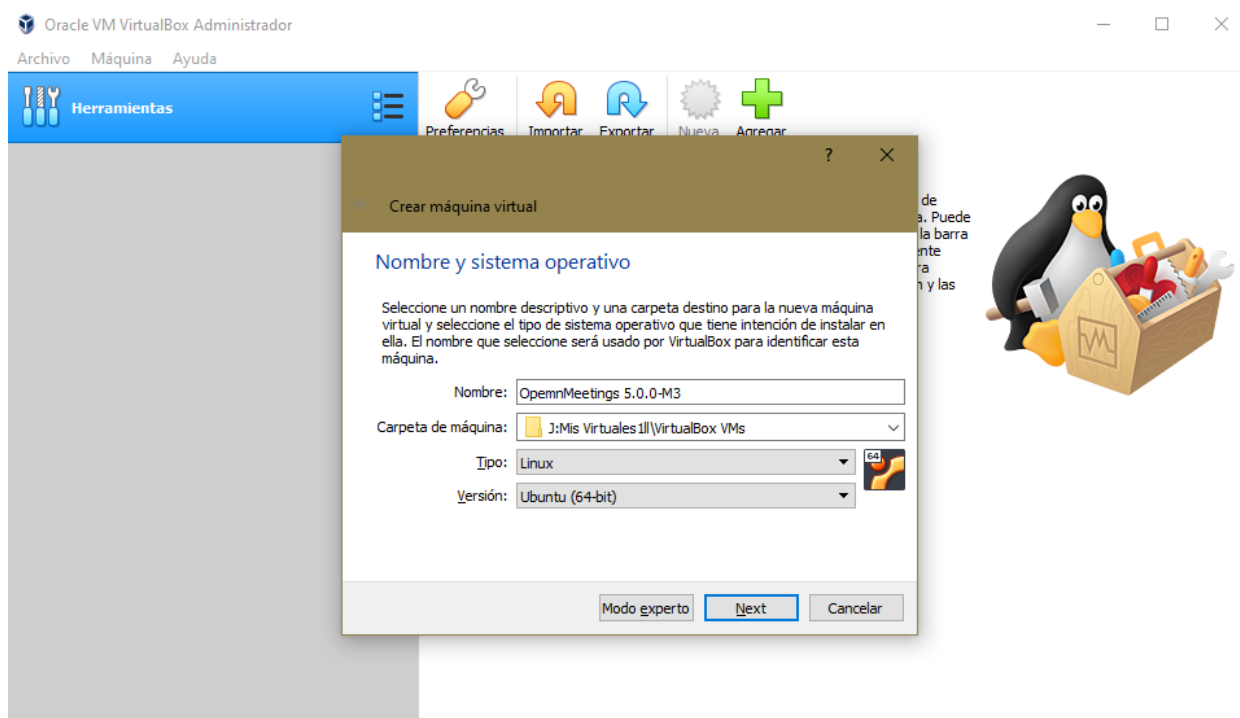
Oracle VM VirtualBox Administrador

Archivo Máquina Ayuda

Herramientas

Preferencias Importar Exportar Nueva Agregar

?

Crear máquina virtual

Nombre y sistema operativo

Seleccione un nombre descriptivo y una carpeta destino para la nueva máquina virtual y seleccione el tipo de sistema operativo que tiene intención de instalar en ella. El nombre que seleccione será usado por VirtualBox para identificar esta máquina.

Nombre: OpemnMeetings 5.0.0-M3

Carpeta de máquina: J:Mis Virtuales1ll\VirtualBox VMs

Tipo: Linux

Versión: Ubuntu (64-bit)

64

Modo experto Next Cancelar

de
a. Puede
la barra
nte
ra
n y las